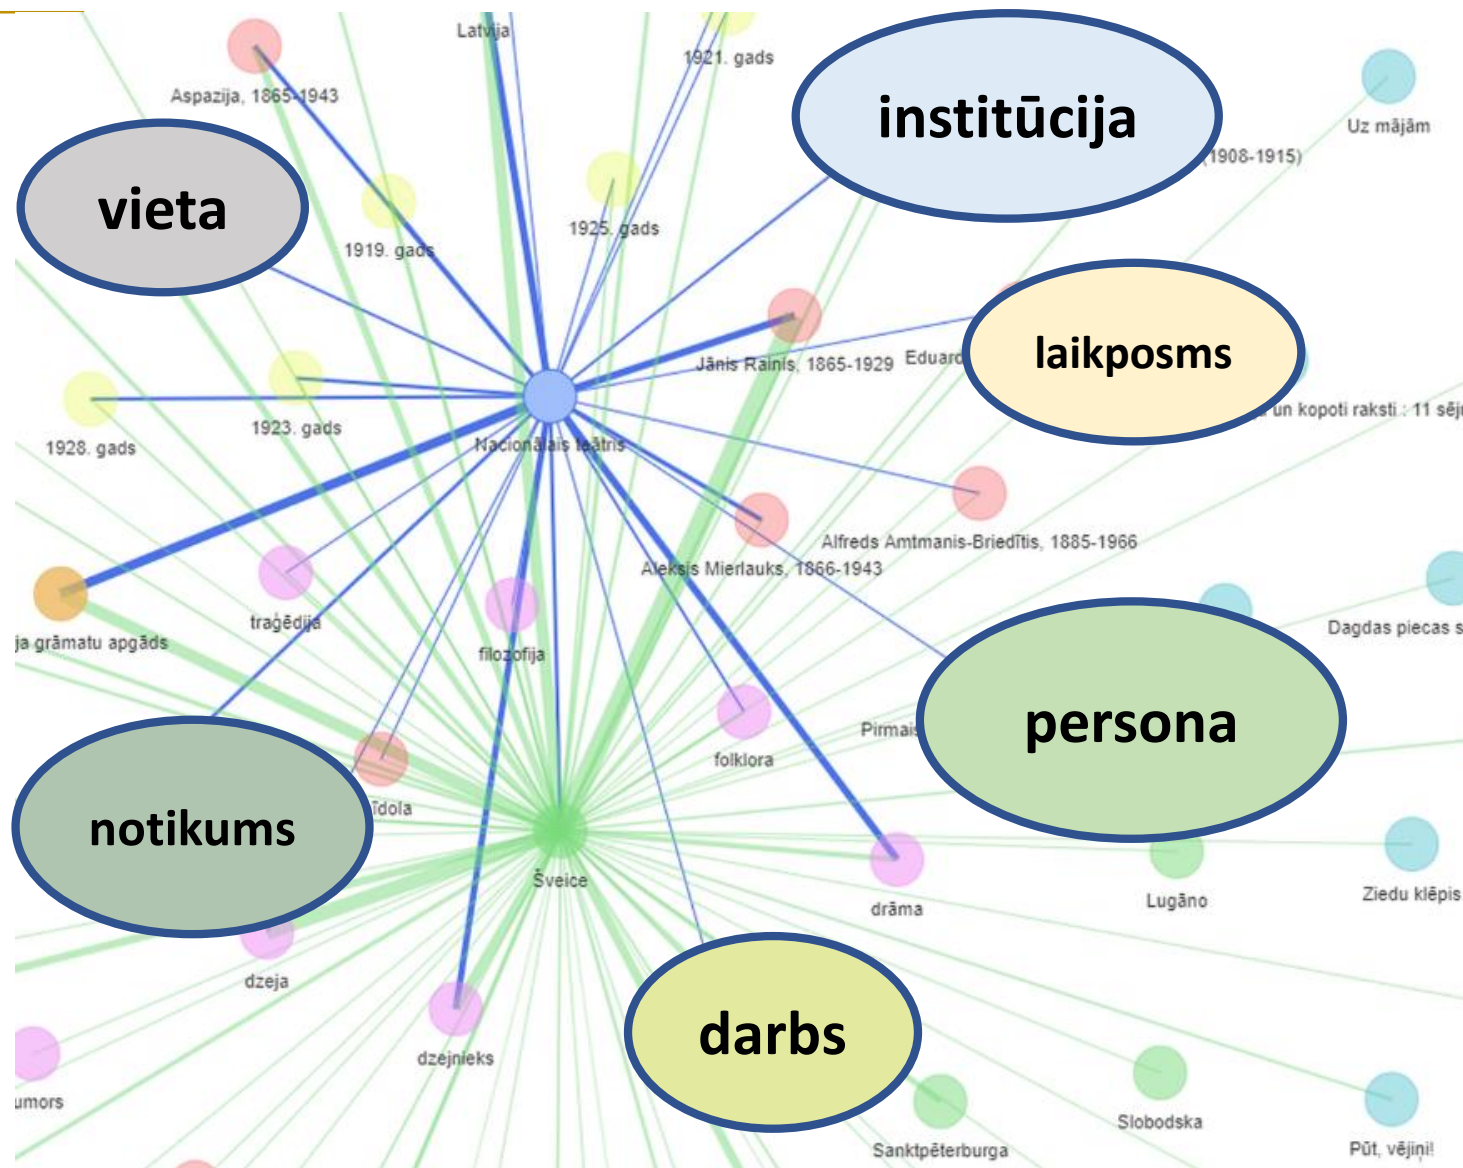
Latvija
1921. gads
institūcija
Uz mājām
Aspazija, 1865-1943
(1908-1915)
vieta
1919. gads
1925. gads
laikposms
Jānis Rainis, 1865-1929
Eduard
1928. gads
1923. gads
Nacionālais teātris
un kopoti raksti : 11 sēj
Alfreds Amtmanis-Briedītis, 1885-1966
Aleksis Mierlauks, 1866-1943
ja grāmatu apgāds
traģēdija
filozofija
Dagdas piecas s
persona
Pirmais
folklora
notikums
Ādola
Šveice
drāma
Lugāno
Ziedu klēpis
dzeja
darbs
dzejnieks
umors
Slobodska
Sanktpēterburga
Pūt, vējiņi!